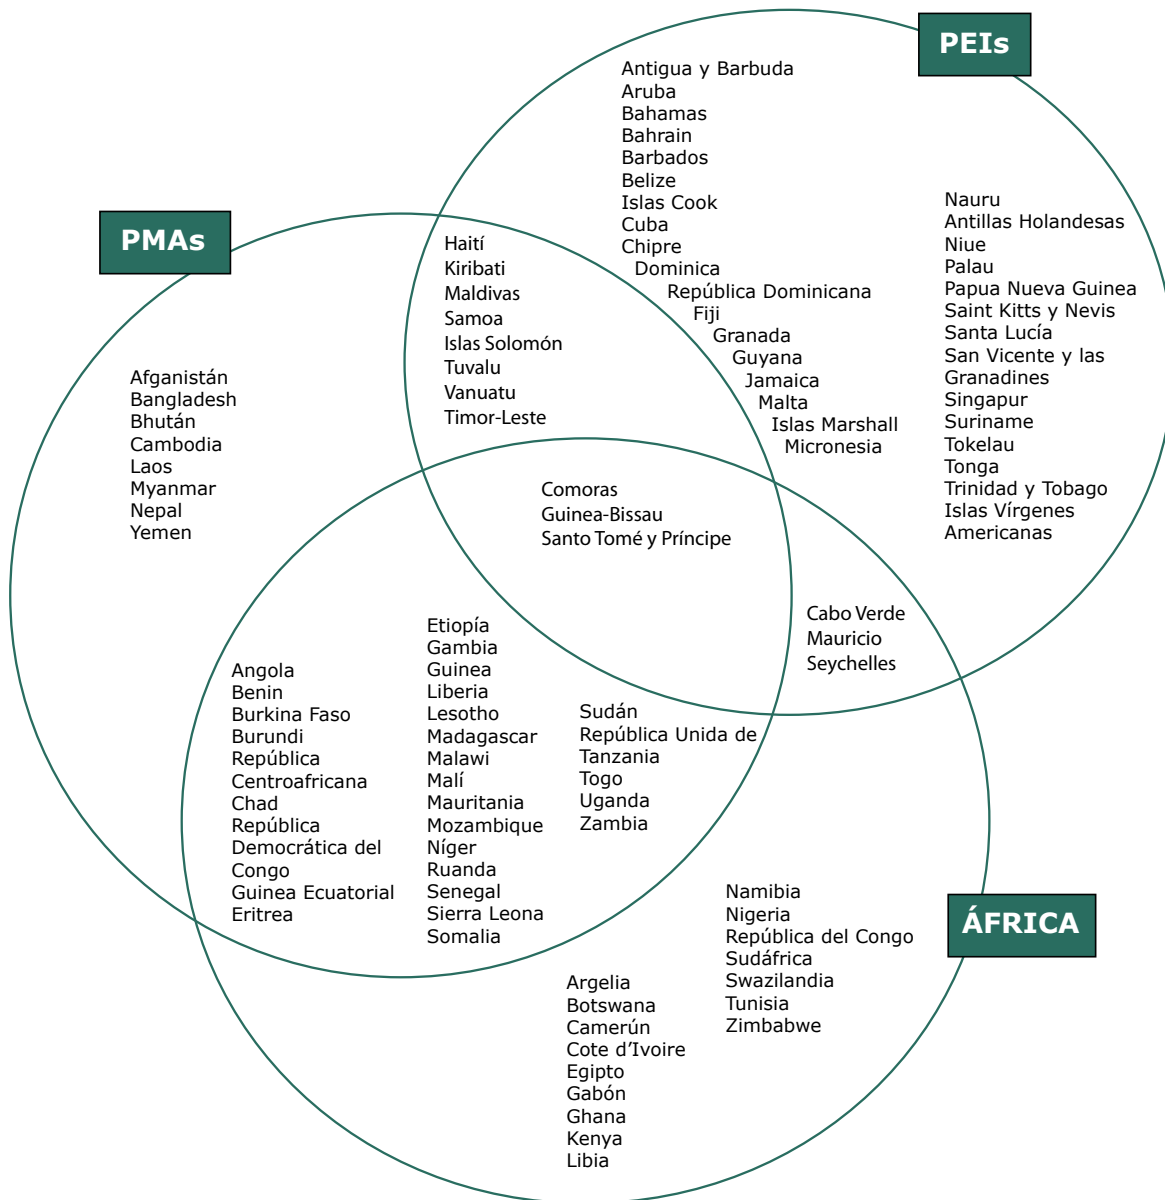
PEIs

Antigua y Barbuda
Aruba
Bahamas
Bahrain
Barbados
Belize
Islas Cook
Cuba
Chipre
Dominica
República Dominicana
Fiji
Granada
Guyana
Jamaica
Malta
Islas Marshall
Micronesia

Nauru
Antillas Holandesas
Niue
Palau
Papua Nueva Guinea
Saint Kitts y Nevis
Santa Lucía
San Vicente y las Granadines
Singapur
Suriname
Tokelau
Tonga
Trinidad y Tobago
Islas Vírgenes Americanas

PMAs

Haití
Kiribati
Maldivas
Samoa
Islas Solomón
Tuvalu
Vanuatu
Timor-Leste

Afganistán
Bangladesh
Bhután
Cambodia
Laos
Myanmar
Nepal
Yemen

Comoras
Guinea-Bissau
Santo Tomé y Príncipe

Cabo Verde
Mauricio
Seychelles

Angola
Benin
Burkina Faso
Burundi
República Centroafricana
Chad
República Democrática del Congo
Guinea Ecuatorial
Eritrea

Etiopía
Gambia
Guinea
Liberia
Lesotho
Madagascar
Malawi
Malí
Mauritania
Mozambique
Níger
Ruanda
Senegal
Sierra Leona
Somalia

Sudán
República Unida de Tanzania
Togo
Uganda
Zambia

Namibia
Nigeria
República del Congo
Sudáfrica
Swazilandia
Tunisia
Zimbabwe

ÁFRICA

Argelia
Botswana
Camerún
Cote d'Ivoire
Egipto
Gabón
Ghana
Kenya
Libia